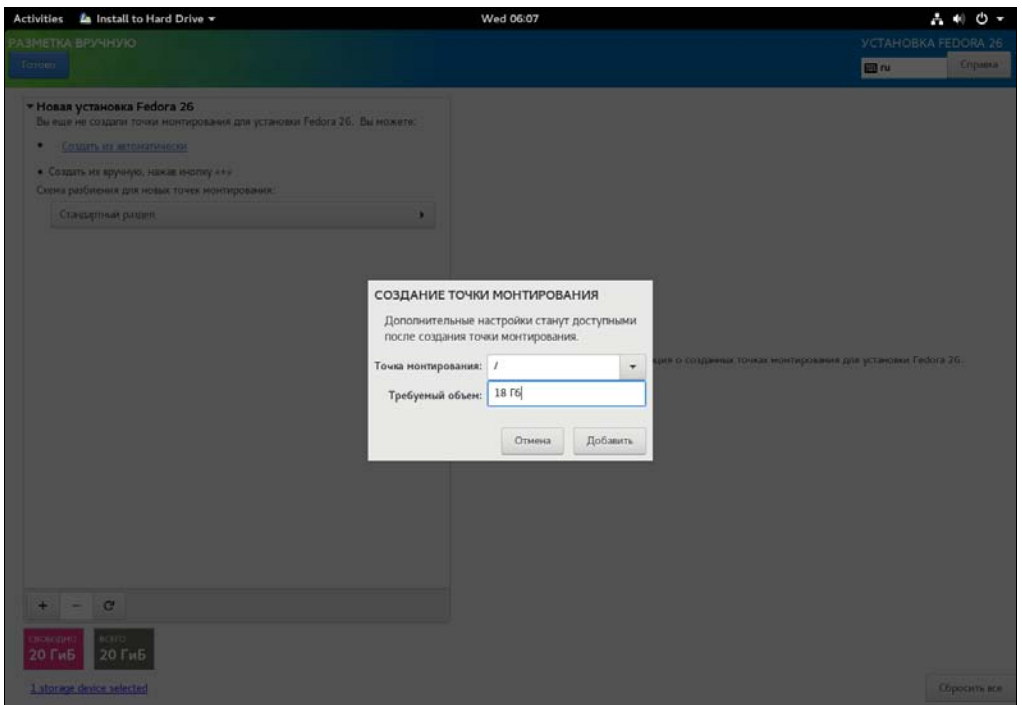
Activities Install to Hard Drive ▾

Wed 06:07

РАЗМЕТКА ВРУЧНУЮ

Готово

УСТАНОВКА FEDORA 26

ru

Справка

▾ Новая установка Fedora 26

Вы еще не создали точки монтирования для установки Fedora 26. Вы можете:

• Создать их автоматически

• Создать их вручную, нажав кнопку «+».

Схема разбиения для новых точек монтирования:

Стандартный раздел

СОЗДАНИЕ ТОЧКИ МОНТИРОВАНИЯ

Дополнительные настройки станут доступными после создания точки монтирования.

Точка монтирования: /

Требуемый объем: 18 Гб

Отмена

Добавить

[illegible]ция о созданных точках монтирования для установки Fedora 26.

+ − C

СВОБОДНО 20 ГиБ

ВСЕГО 20 ГиБ

1 storage device selected

Сбросить все